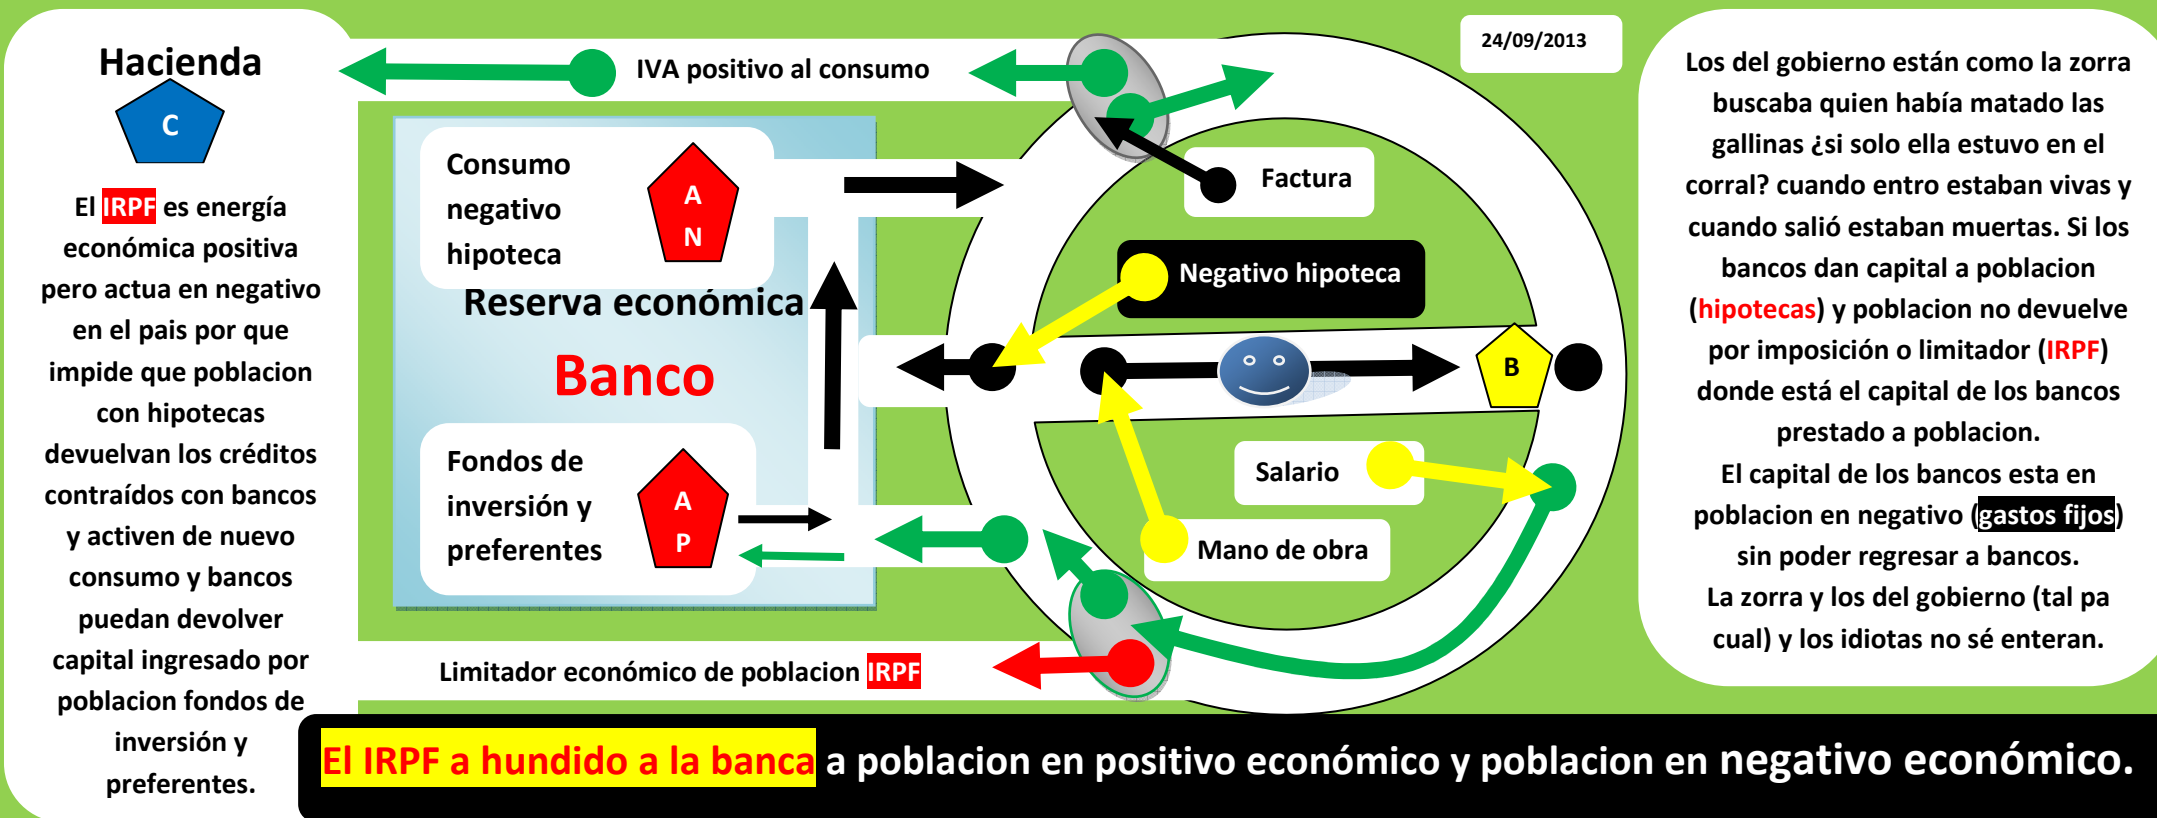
Hacienda

C

El IRPF es energía económica positiva pero actua en negativo en el pais por que impide que poblacion con hipotecas devuelvan los créditos contraídos con bancos y activen de nuevo consumo y bancos puedan devolver capital ingresado por poblacion fondos de inversión y preferentes.

IVA positivo al consumo

24/09/2013

Consumo negativo hipoteca

A
N

Reserva económica

Banco

Fondos de inversión y preferentes

A
P

Factura

Negativo hipoteca

B

Salario

Mano de obra

Limitador económico de poblacion IRPF

Los del gobierno están como la zorra buscaba quien había matado las gallinas ¿si solo ella estuvo en el corral? cuando entro estaban vivas y cuando salió estaban muertas. Si los bancos dan capital a poblacion (hipotecas) y poblacion no devuelve por imposición o limitador (IRPF) donde está el capital de los bancos prestado a poblacion.
El capital de los bancos esta en poblacion en negativo (gastos fijos) sin poder regresar a bancos.
La zorra y los del gobierno (tal pa cual) y los idiotas no sé enteran.

El IRPF a hundido a la banca a poblacion en positivo económico y poblacion en negativo económico.